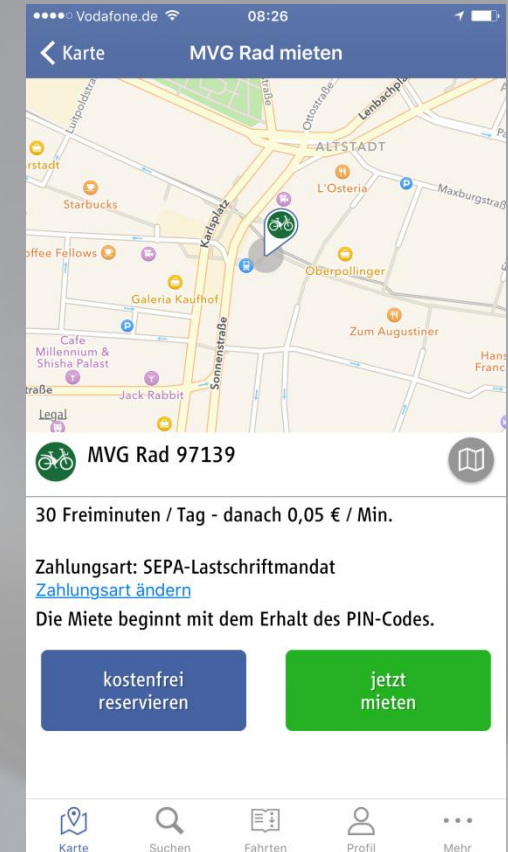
●●●●○ Vodafone.de 08:26

Karte MVG Rad mieten

Luitpoldstra
rstadt
Ottostraße
Lenbachpl
ALTSTADT
L'Osteria
Maxburgstraß
Starbucks
Karlsplatz
offee Fellows
Oberpollinger
Galeria Kaufhof
Zum Augustiner
Cafe Millennium & Shisha Palast
Sonnenstraße
Hans Franc
traße
Jack Rabbit
Legal

MVG Rad 97139

30 Freiminuten / Tag - danach 0,05 € / Min.

Zahlungsart: SEPA-Lastschriftmandat
Zahlungsart ändern
Die Miete beginnt mit dem Erhalt des PIN-Codes.

kostenfrei reservieren

jetzt mieten

Karte Suchen Fahrten Profil Mehr